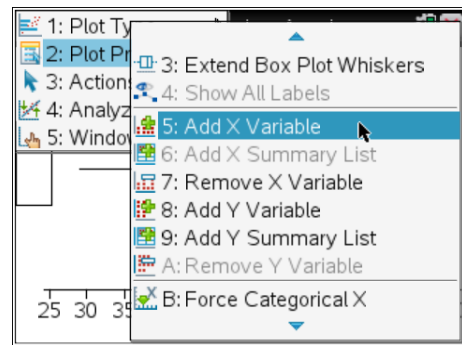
1: Plot Ty
2: Plot Pr
3: Actions
4: Analyz
5: Window

3: Extend Box Plot Whiskers
4: Show All Labels
5: Add X Variable
6: Add X Summary List
7: Remove X Variable
8: Add Y Variable
9: Add Y Summary List
A: Remove Y Variable
B: Force Categorical X

25 30 35